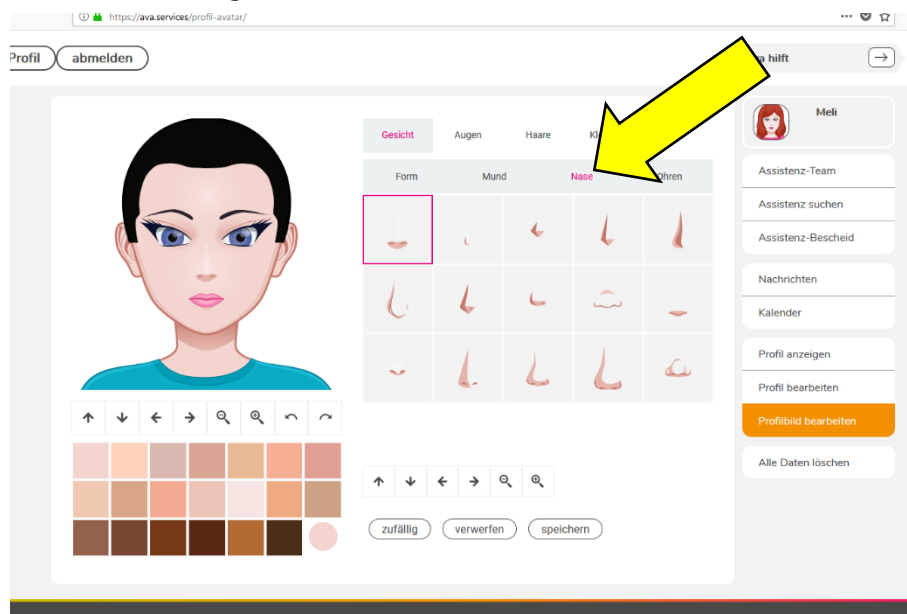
https://ava.services/profil-avatar/

Profil abmelden

a hilft

Gesicht Augen Haare Kl

Form Mund Nase Ohren

zufällig verwerfen speichern

Meli

Assistenz-Team
Assistenz suchen
Assistenz-Bescheid

Nachrichten
Kalender

Profil anzeigen
Profil bearbeiten
Profilbild bearbeiten

Alle Daten löschen